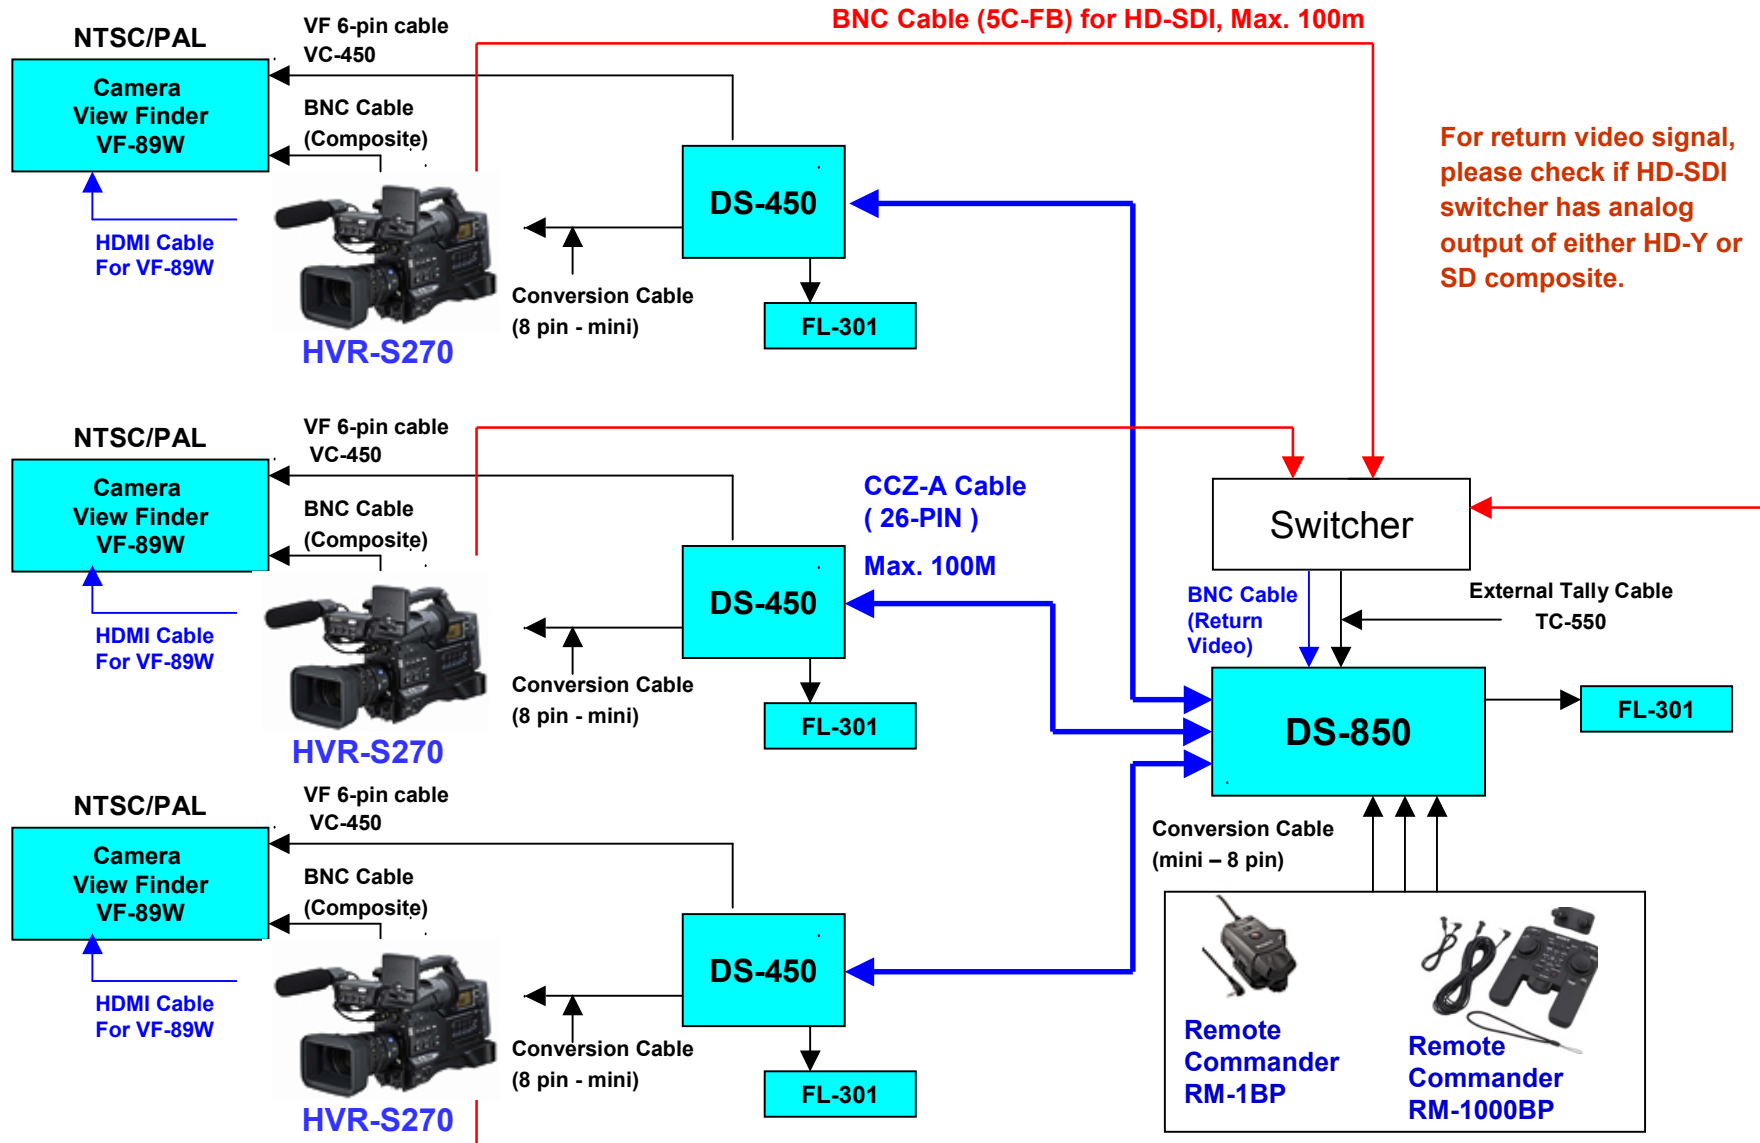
BNC Cable (5C-FB) for HD-SDI, Max. 100m

NTSC/PAL

Camera View Finder VF-89W

VF 6-pin cable VC-450

BNC Cable (Composite)

HDMI Cable For VF-89W

DS-450

Conversion Cable (8 pin - mini)

FL-301

HVR-S270

For return video signal, please check if HD-SDI switcher has analog output of either HD-Y or SD composite.

NTSC/PAL

Camera View Finder VF-89W

VF 6-pin cable VC-450

BNC Cable (Composite)

HDMI Cable For VF-89W

CCZ-A Cable ( 26-PIN )

Max. 100M

DS-450

Conversion Cable (8 pin - mini)

FL-301

HVR-S270

Switcher

BNC Cable (Return Video)

External Tally Cable TC-550

DS-850

FL-301

NTSC/PAL

Camera View Finder VF-89W

VF 6-pin cable VC-450

BNC Cable (Composite)

HDMI Cable For VF-89W

DS-450

Conversion Cable (8 pin - mini)

FL-301

HVR-S270

Conversion Cable (mini – 8 pin)

Remote Commander RM-1BP

Remote Commander RM-1000BP